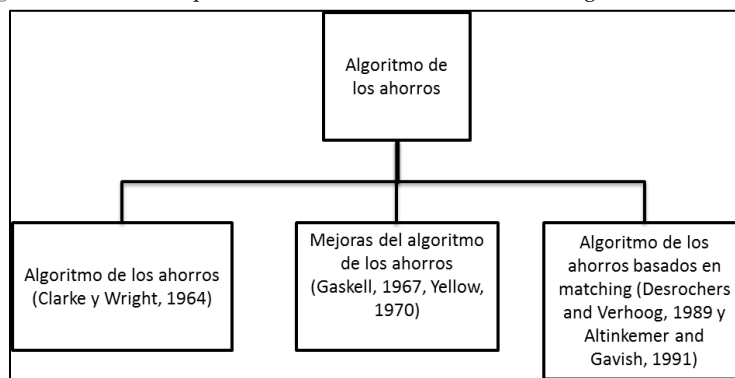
Algoritmo de los ahorros

Algoritmo de los ahorros (Clarke y Wright, 1964)

Mejoras del algoritmo de los ahorros (Gaskell, 1967, Yellow, 1970)

Algoritmo de los ahorros basados en matching (Desrochers and Verhoog, 1989 y Altinkemer and Gavish, 1991)